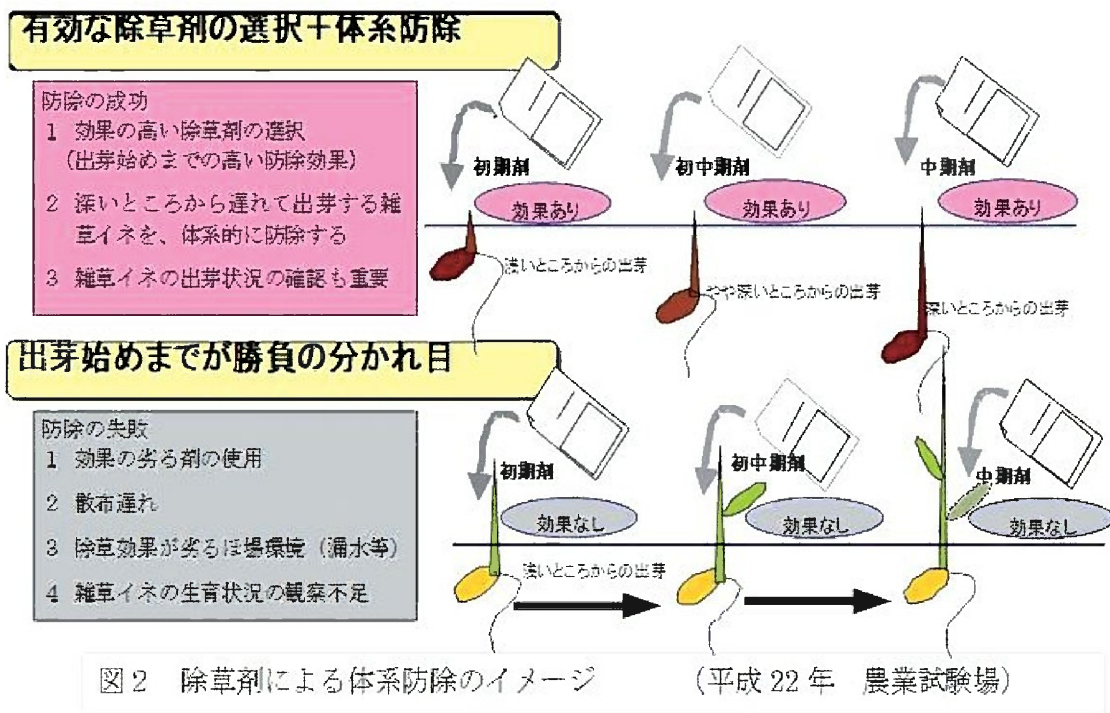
有効な除草剤の選択＋体系防除

防除の成功
1　効果の高い除草剤の選択（出芽始めまでの高い防除効果）
2　深いところから遅れて出芽する雑草イネを、体系的に防除する
3　雑草イネの出芽状況の確認も重要

初期剤
効果あり
浅いところからの出芽

初中期剤
効果あり
やや深いところからの出芽

中期剤
効果あり
深いところからの出芽

出芽始めまでが勝負の分かれ目

防除の失敗
1　効果の劣る剤の使用
2　散布遅れ
3　除草効果が劣るほ場環境（漏水等）
4　雑草イネの生育状況の観察不足

初期剤
効果なし
浅いところからの出芽

初中期剤
効果なし

中期剤
効果なし

図2　除草剤による体系防除のイメージ　（平成22年　農業試験場）